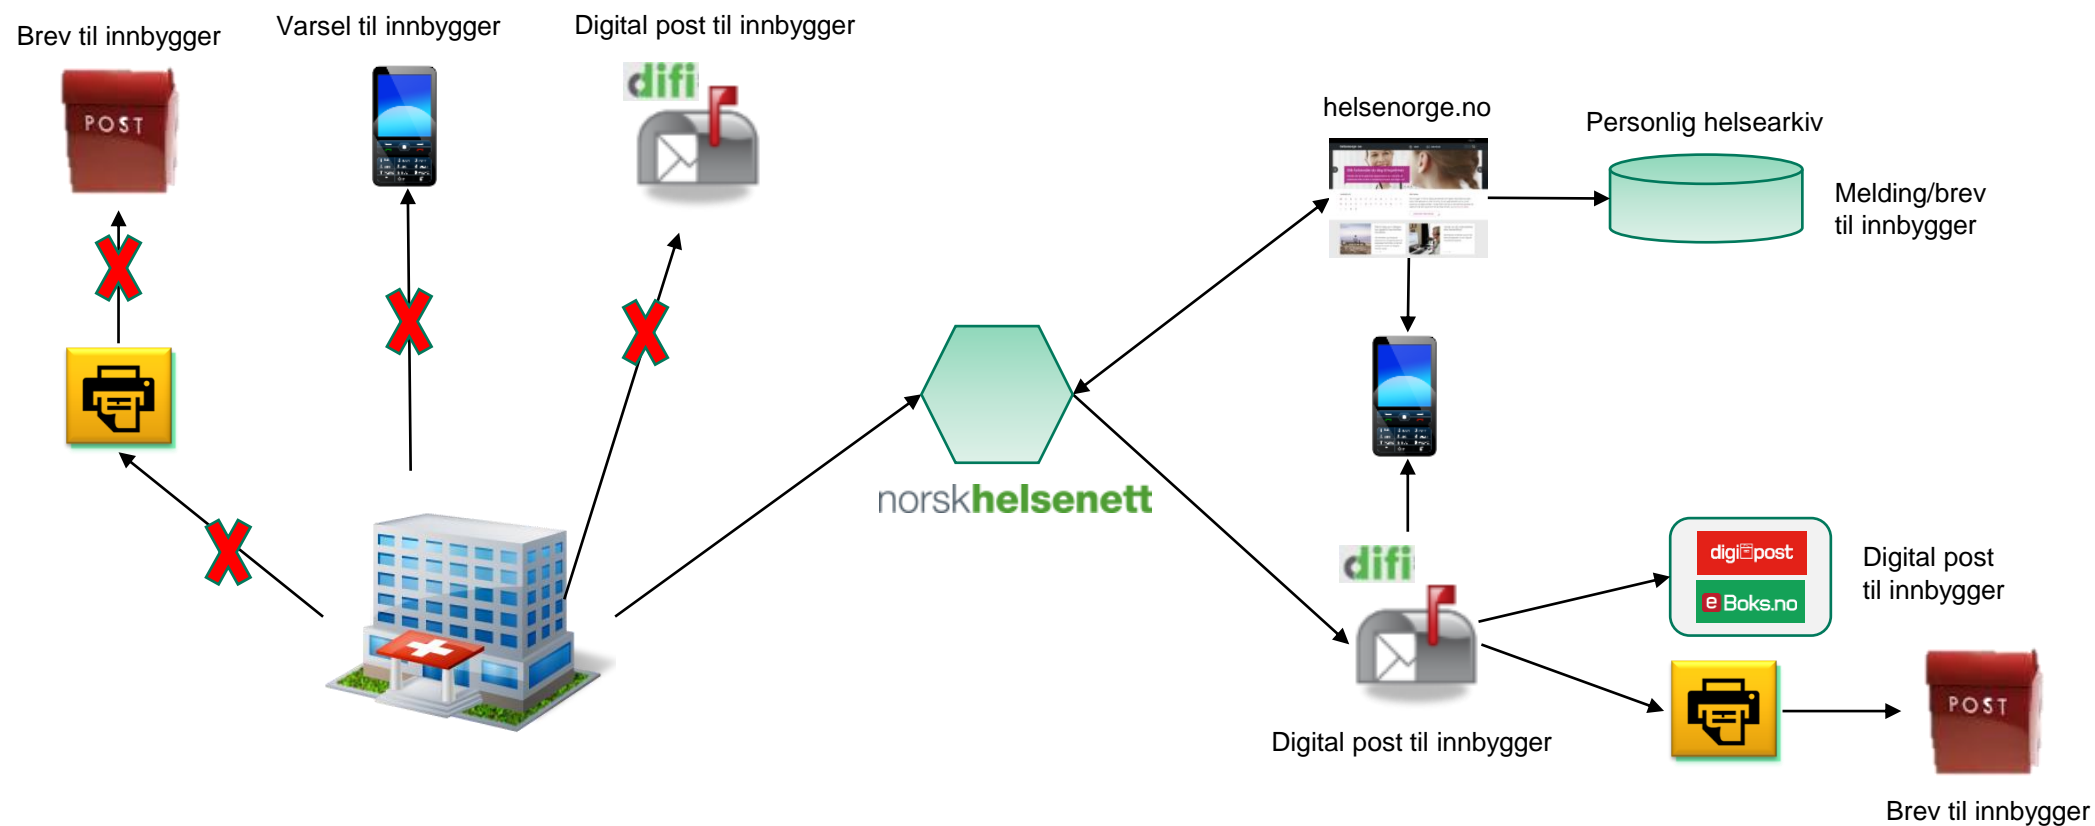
Brev til innbygger

Varsel til innbygger

Digital post til innbygger

difi

POST

helsenorge.no

Personlig helsearkiv

Melding/brev til innbygger

norskhelsenett

difi

digipost

eBoks.no

Digital post til innbygger

Digital post til innbygger

POST

Brev til innbygger